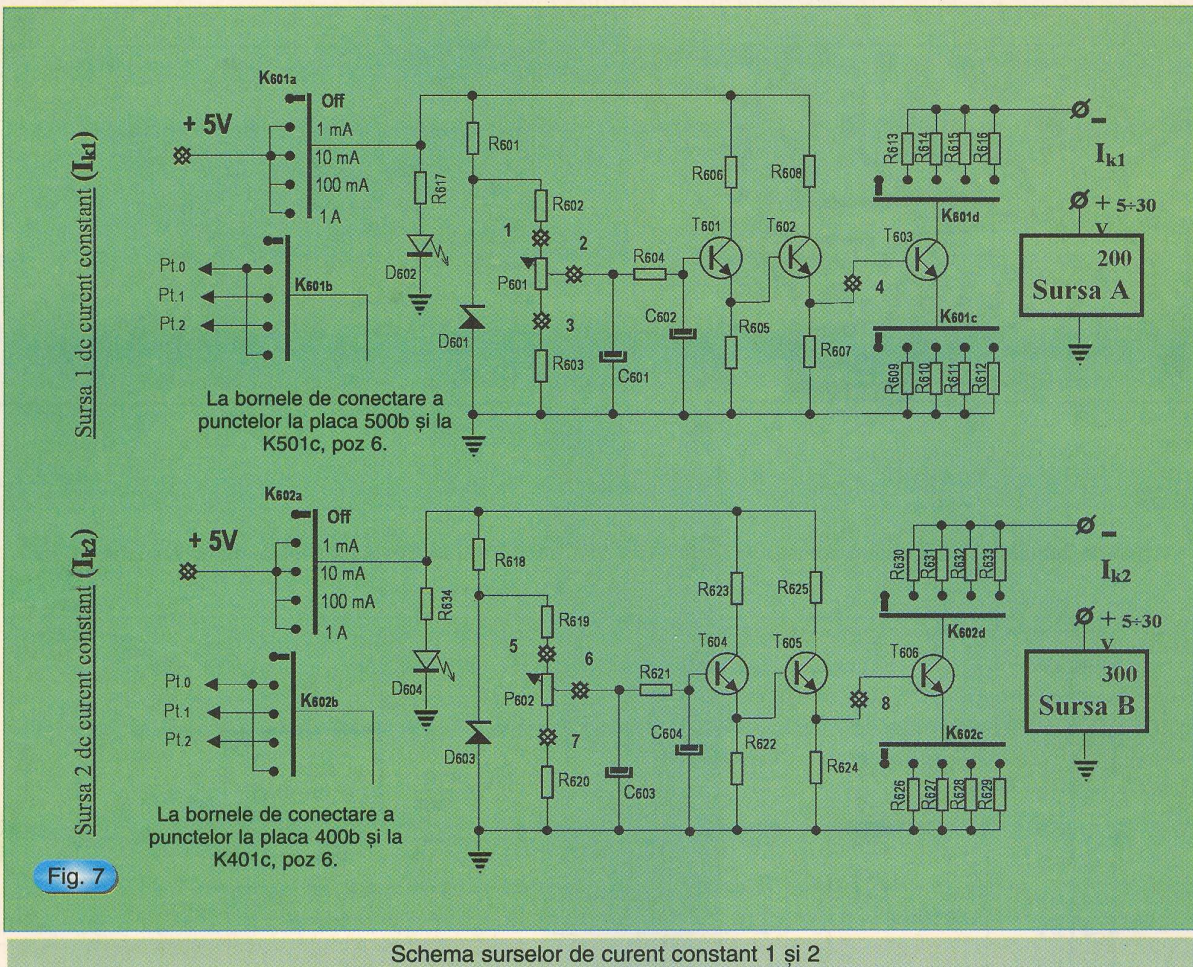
Sursa 1 de curent constant ($I_{k1}$)

K601a
Off
1 mA
10 mA
100 mA
1 A
+ 5V
R617
D602
Pt.0
Pt.1
Pt.2
K601b
R601
D601
R602
1
2
P601
3
R603
C601
R604
C602
T601
R606
R605
T602
R608
R607
4
T603
R613
R614
R615
R616
K601d
K601c
R609
R610
R611
R612
$I_{k1}$
+ 5÷30 V
200
Sursa A

La bornele de conectare a punctelor la placa 500b și la K501c, poz 6.

Sursa 2 de curent constant ($I_{k2}$)

K602a
Off
1 mA
10 mA
100 mA
1 A
+ 5V
R634
D604
Pt.0
Pt.1
Pt.2
K602b
R618
D603
R619
5
6
P602
7
R620
C603
R621
C604
T604
R623
R622
T605
R625
R624
8
T606
R630
R631
R632
R633
K602d
K602c
R626
R627
R628
R629
$I_{k2}$
+ 5÷30 V
300
Sursa B

La bornele de conectare a punctelor la placa 400b și la K401c, poz 6.

Fig. 7

Schema surselor de curent constant 1 și 2